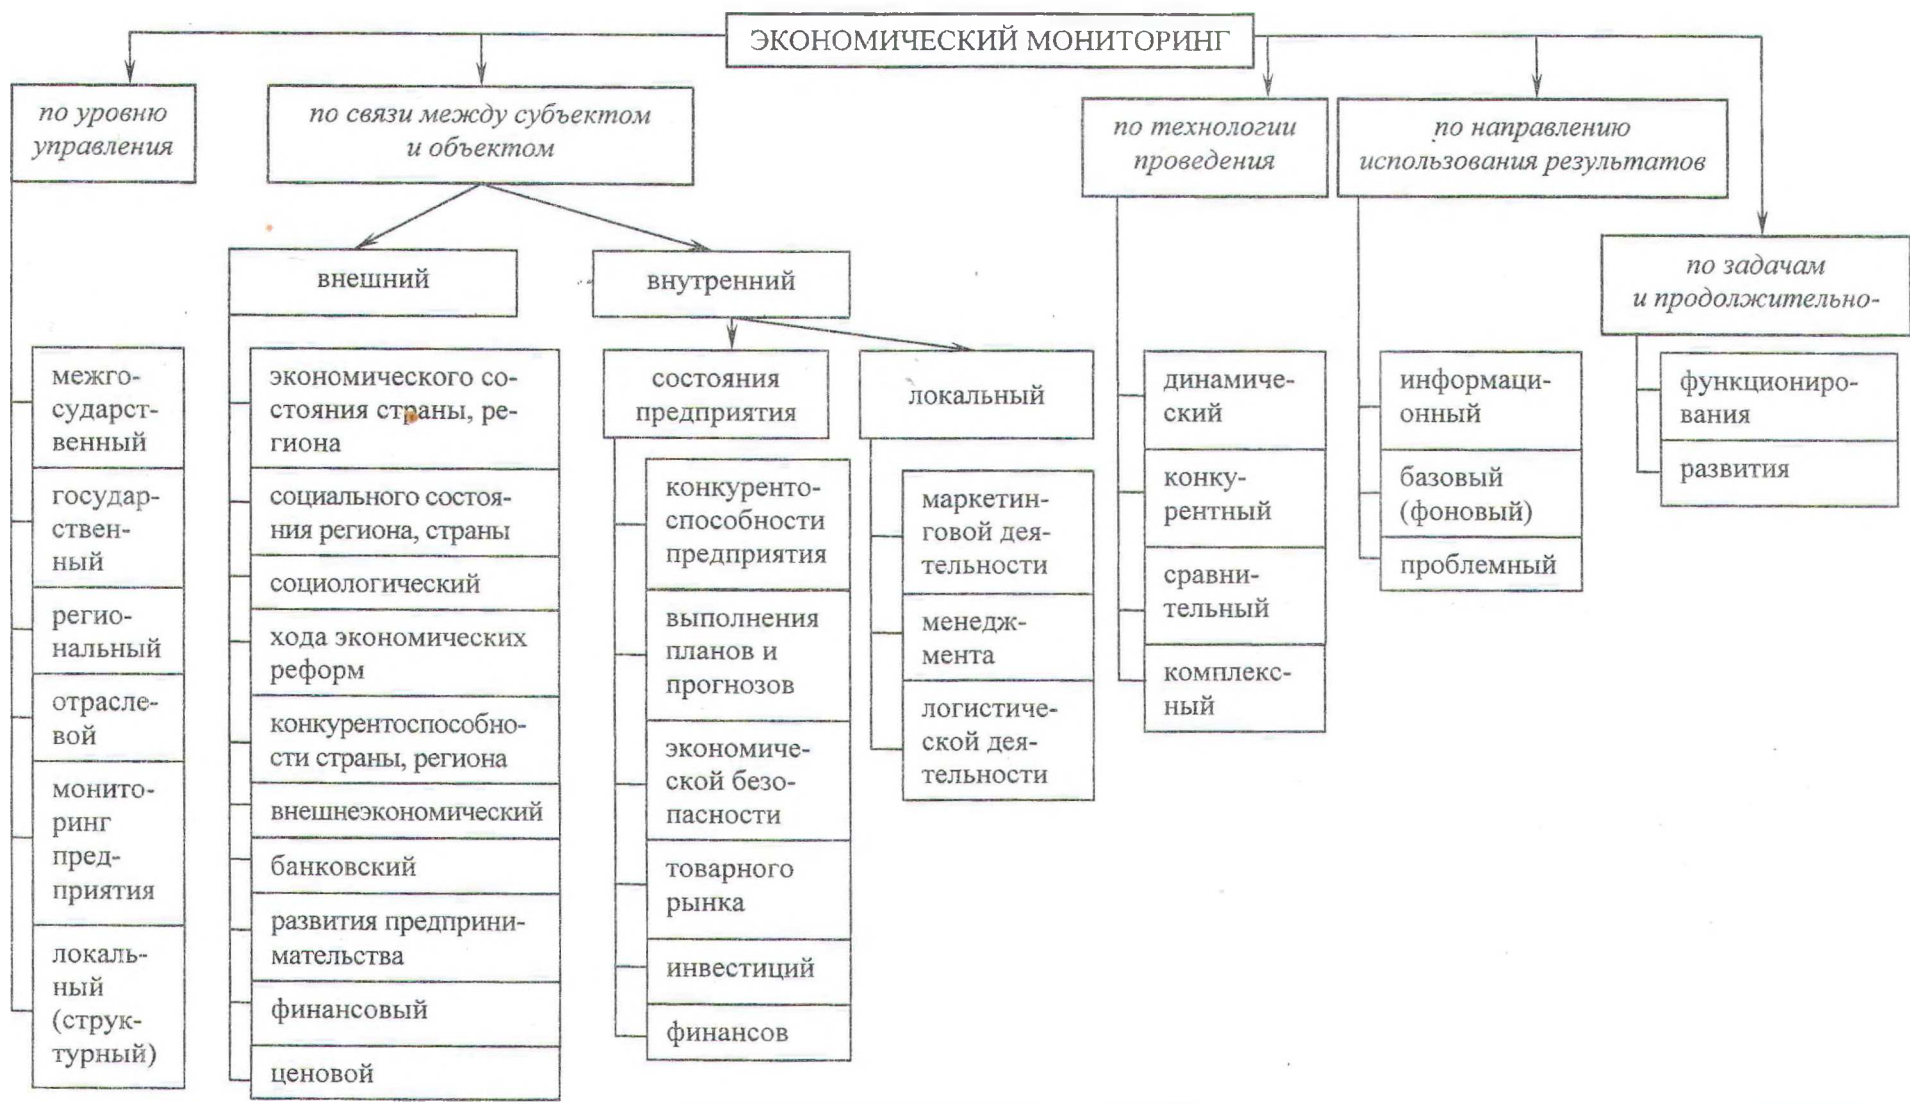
ЭКОНОМИЧЕСКИЙ МОНИТОРИНГ

по уровню управления

межгосударственный

государственный

региональный

отраслевой

мониторинг предприятия

локальный (структурный)

по связи между субъектом и объектом

внешний

экономического состояния страны, региона

социального состояния региона, страны

социологический

хода экономических реформ

конкурентоспособности страны, региона

внешнеэкономический

банковский

развития предпринимательства

финансовый

ценовой

внутренний

состояния предприятия

конкурентоспособности предприятия

выполнения планов и прогнозов

экономической безопасности

товарного рынка

инвестиций

финансов

локальный

маркетинговой деятельности

менеджмента

логистической деятельности

по технологии проведения

динамический

конкурентный

сравнительный

комплексный

по направлению использования результатов

информационный

базовый (фоновый)

проблемный

по задачам и продолжительно-

функционирования

развития